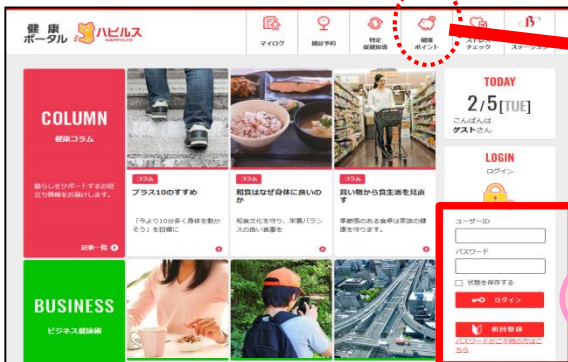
健康ポータル ハピルス

マイログ

健診予約

特定保健指導

健康ポイント

ストレスチェック

ステーション

COLUMN
健康コラム

暮らしをサポートするお役立ち情報をお届けします。

記事一覧

コラム
プラス10のすすめ

「今より10分多く身体を動かそう」を目標に

コラム
和食はなぜ身体に良いのか

和食文化を守り、栄養バランスの良い食事を

コラム
買い物から食生活を見直す

季節感のある食事は家族の健康を守ります。

BUSINESS
ビジネス健康術

TODAY
2/5[TUE]
こんばんは
ゲストさん

LOGIN
ログイン

ユーザーID

パスワード

状態を保存する

ログイン

初回登録

パスワードがご不明の方はこちら